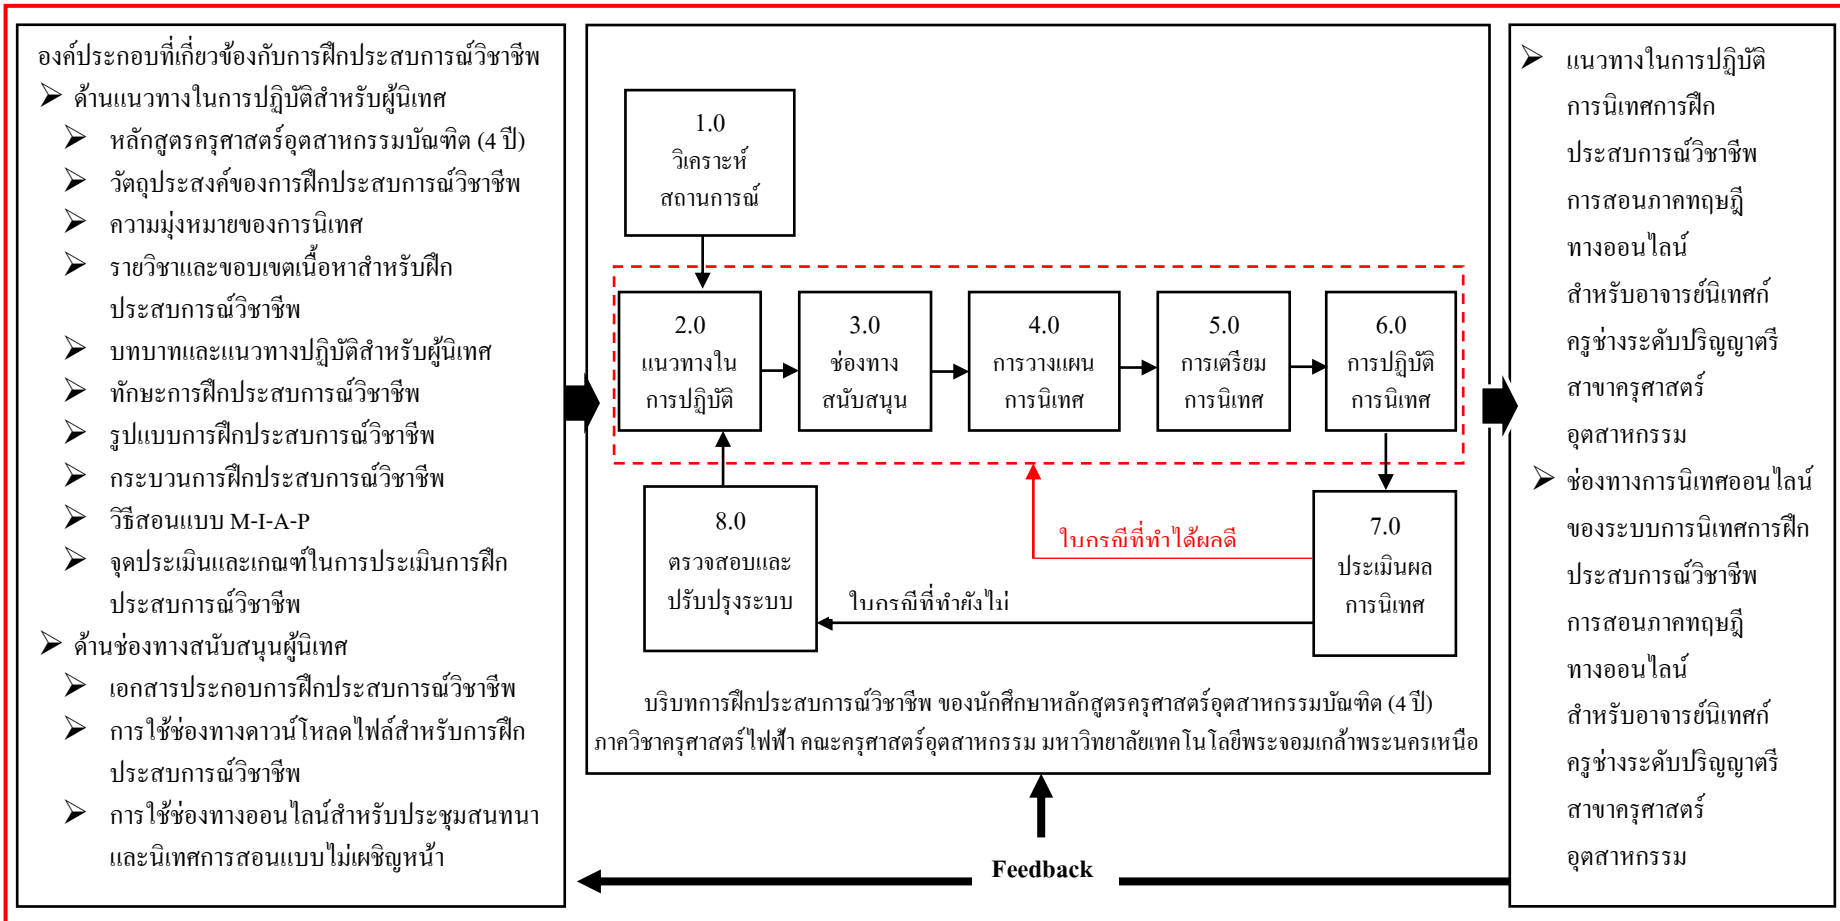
องค์ประกอบที่เกี่ยวข้องกับการฝึกประสบการณ์วิชาชีพ
➢ ด้านแนวทางในการปฏิบัติสำหรับผู้นิเทศ
➢ หลักสูตรครุศาสตร์อุตสาหกรรมบัณฑิต (4 ปี)
➢ วัตถุประสงค์ของการฝึกประสบการณ์วิชาชีพ
➢ ความมุ่งหมายของการนิเทศ
➢ รายวิชาและขอบเขตเนื้อหาสำหรับฝึกประสบการณ์วิชาชีพ
➢ บทบาทและแนวทางปฏิบัติสำหรับผู้นิเทศ
➢ ทักษะการฝึกประสบการณ์วิชาชีพ
➢ รูปแบบการฝึกประสบการณ์วิชาชีพ
➢ กระบวนการฝึกประสบการณ์วิชาชีพ
➢ วิธีสอนแบบ M-I-A-P
➢ จุดประเมินและเกณฑ์ในการประเมินการฝึกประสบการณ์วิชาชีพ
➢ ด้านช่องทางสนับสนุนผู้นิเทศ
➢ เอกสารประกอบการฝึกประสบการณ์วิชาชีพ
➢ การใช้ช่องทางดาวน์โหลดไฟล์สำหรับการฝึกประสบการณ์วิชาชีพ
➢ การใช้ช่องทางออนไลน์สำหรับประชุมสนทนาและนิเทศการสอนแบบไม่เผชิญหน้า

1.0 วิเคราะห์สถานการณ์
2.0 แนวทางในการปฏิบัติ
3.0 ช่องทางสนับสนุน
4.0 การวางแผนการนิเทศ
5.0 การเตรียมการนิเทศ
6.0 การปฏิบัติการนิเทศ
7.0 ประเมินผลการนิเทศ
8.0 ตรวจสอบและปรับปรุงระบบ
ในกรณีที่ทำได้ผลดี
ในกรณีที่ทำยังไม่

บริบทการฝึกประสบการณ์วิชาชีพ ของนักศึกษาหลักสูตรครุศาสตร์อุตสาหกรรมบัณฑิต (4 ปี) ภาควิชาครุศาสตร์ไฟฟ้า คณะครุศาสตร์อุตสาหกรรม มหาวิทยาลัยเทคโนโลยีพระจอมเกล้าพระนครเหนือ

Feedback

➢ แนวทางในการปฏิบัติการนิเทศการฝึกประสบการณ์วิชาชีพการสอนภาคทฤษฎีทางออนไลน์สำหรับอาจารย์นิเทศก์ครูช่างระดับปริญญาตรีสาขาครุศาสตร์อุตสาหกรรม
➢ ช่องทางการนิเทศออนไลน์ของระบบการนิเทศการฝึกประสบการณ์วิชาชีพการสอนภาคทฤษฎีทางออนไลน์สำหรับอาจารย์นิเทศก์ครูช่างระดับปริญญาตรีสาขาครุศาสตร์อุตสาหกรรม